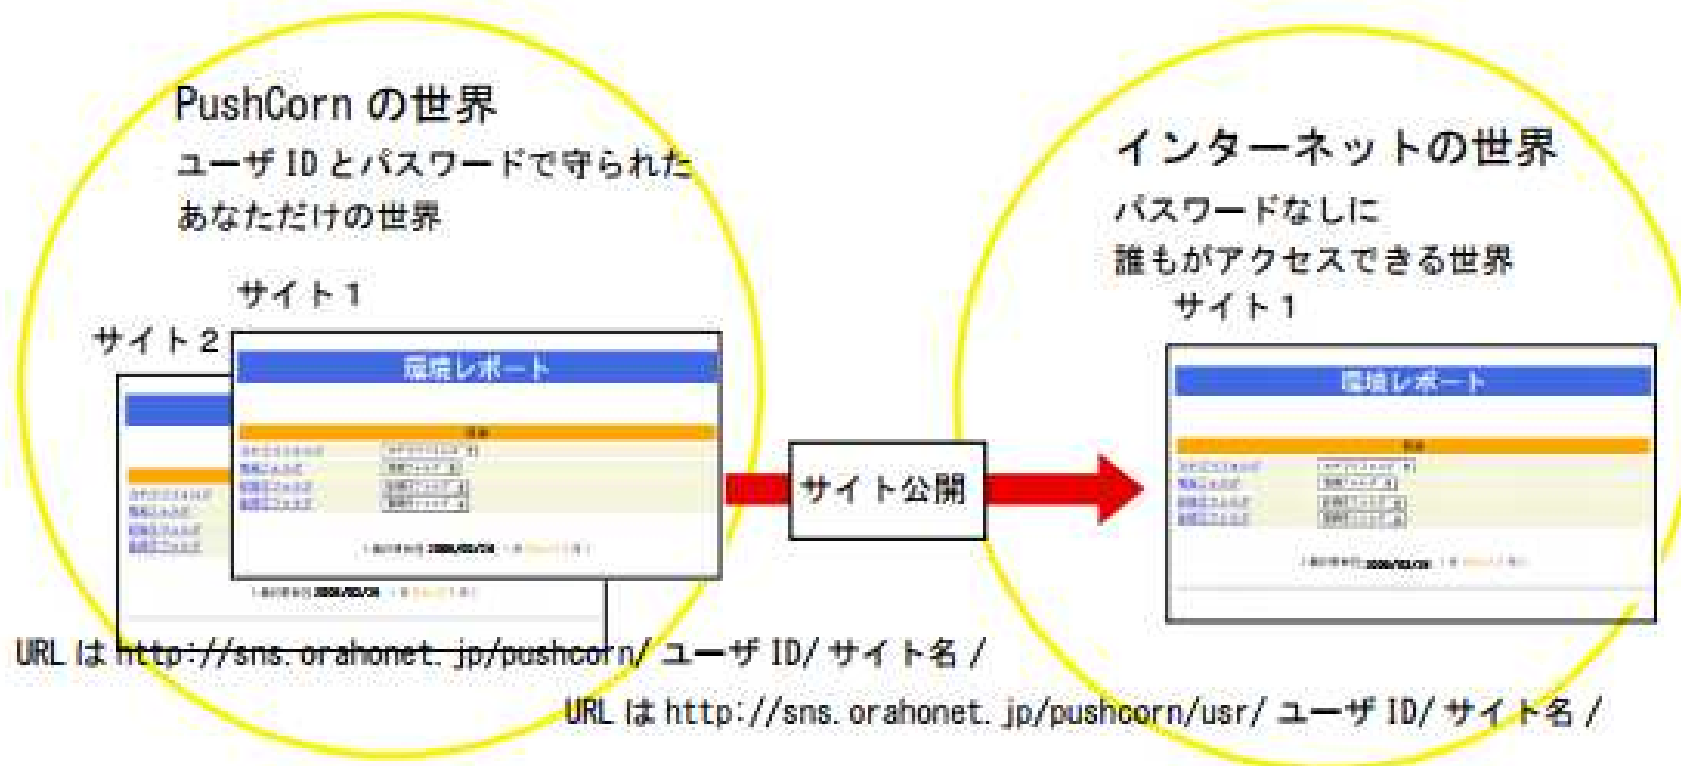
PushCorn の世界

ユーザ ID とパスワードで守られた あなただけの世界

サイト１

サイト２

環境レポート

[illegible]

サイト公開

インターネットの世界

パスワードなしに 誰もがアクセスできる世界

サイト１

環境レポート

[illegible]

URL は http://sns.orahonet.jp/pushcorn/ ユーザ ID/ サイト名 /

URL は http://sns.orahonet.jp/pushcorn/usr/ ユーザ ID/ サイト名 /